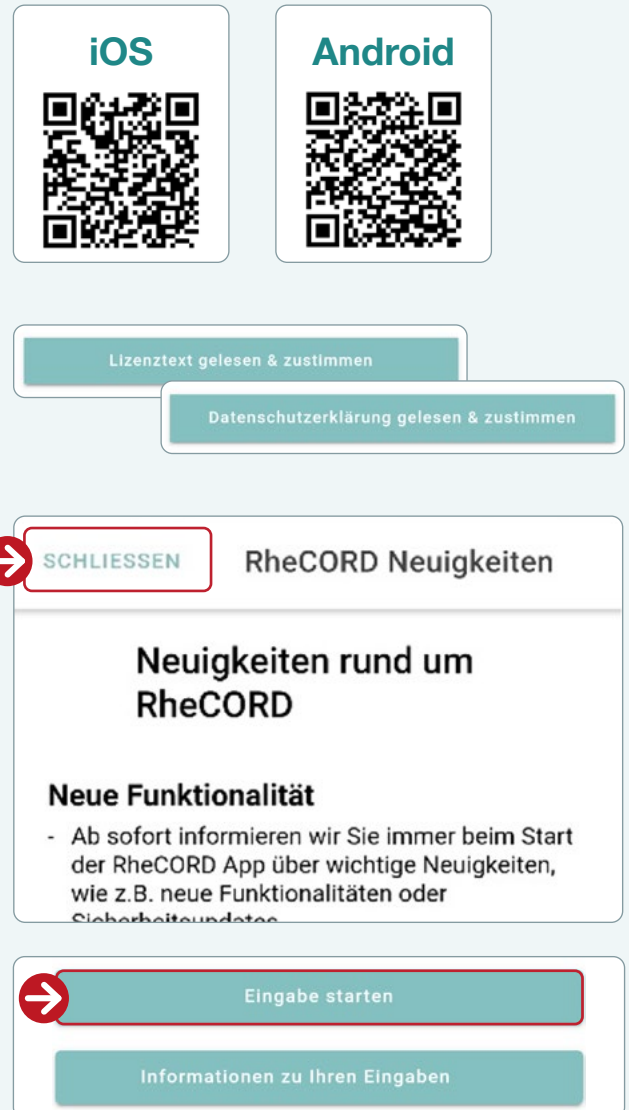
iOS

Android

Lizenztext gelesen & zustimmen

Datenschutzerklärung gelesen & zustimmen

SCHLIESSEN

RheCORD Neuigkeiten

Neuigkeiten rund um RheCORD

Neue Funktionalität

- Ab sofort informieren wir Sie immer beim Start der RheCORD App über wichtige Neuigkeiten, wie z.B. neue Funktionalitäten oder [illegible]

Eingabe starten

Informationen zu Ihren Eingaben